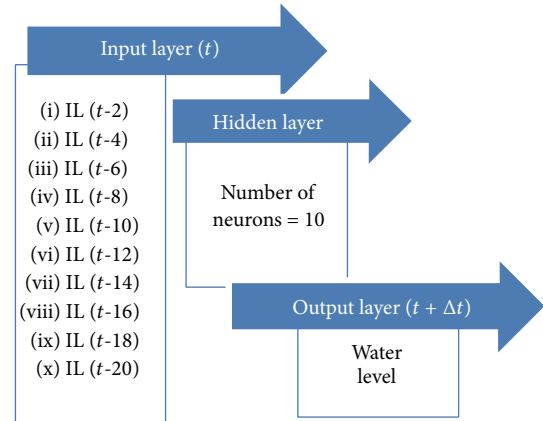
Input layer ($t$)

(i) IL ($t$-2)
(ii) IL ($t$-4)
(iii) IL ($t$-6)
(iv) IL ($t$-8)
(v) IL ($t$-10)
(vi) IL ($t$-12)
(vii) IL ($t$-14)
(viii) IL ($t$-16)
(ix) IL ($t$-18)
(x) IL ($t$-20)

Hidden layer

Number of neurons = 10

Output layer ($t + \Delta t$)

Water level